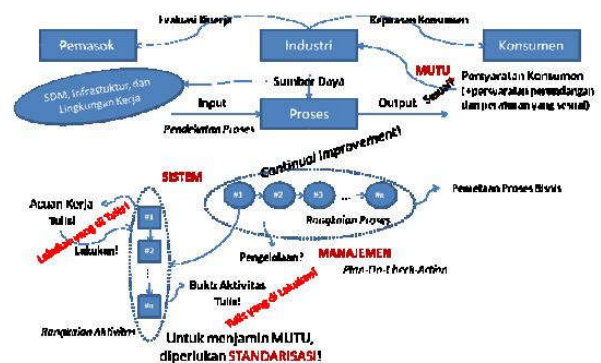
Evaluasi Kinerja

Kepuasan Konsumen

Pemasok

Industri

Konsumen

MUTU

Sesuai

Persyaratan Konsumen (+persyaratan perundangan dan peraturan yang sesuai)

SDM, Infrastuktur, dan Lingkungan Kerja

Sumber Daya

Input

Proses

Output

Pendekatan Proses

Continual Improvement!

SISTEM

#1

#2

#3

...

#n

Pemetaan Proses Bisnis

Rangkaian Proses

Acuan Kerja Tulis!

Lakukan yang di Tulis!

Lakukan!

#1

#2

#n

Pengelolaan?

MANAJEMEN

Plan-Do-Check-Action

Bukti Aktivitas Tulis!

Tulis yang di Lakukan!

Rangkaian Aktivitas

Untuk menjamin MUTU, diperlukan STANDARISASI!